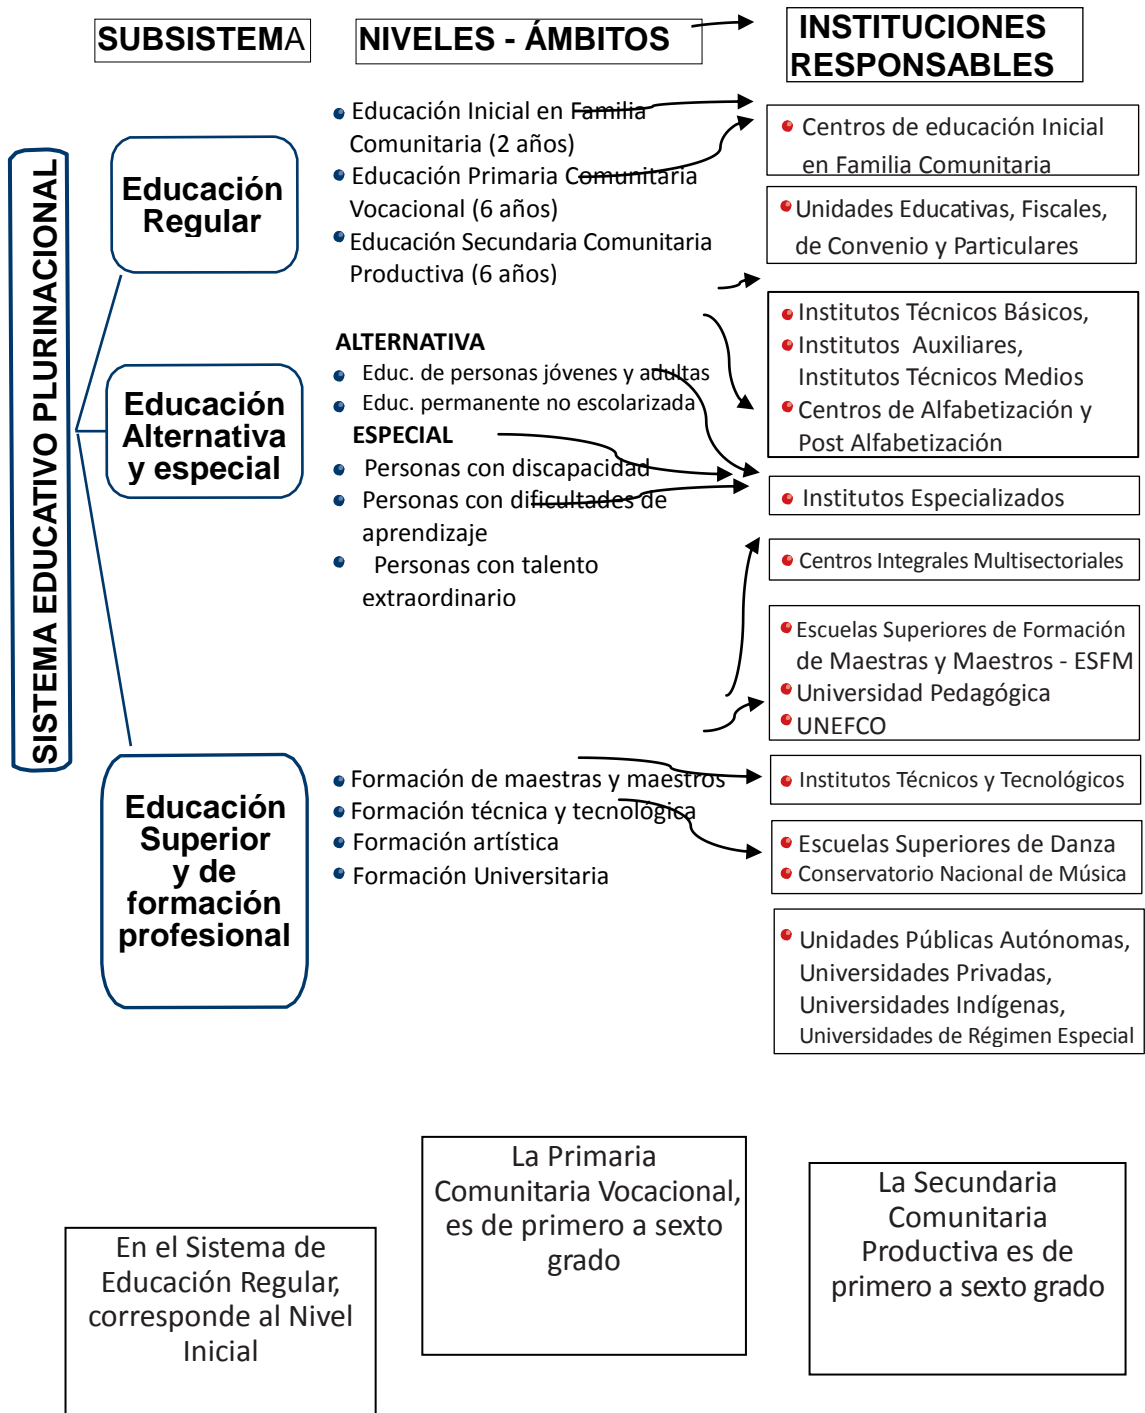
SUBSISTEMA

NIVELES - ÁMBITOS

INSTITUCIONES RESPONSABLES

SISTEMA EDUCATIVO PLURINACIONAL

Educación Regular

• Educación Inicial en Familia Comunitaria (2 años)
• Educación Primaria Comunitaria Vocacional (6 años)
• Educación Secundaria Comunitaria Productiva (6 años)

Educación Alternativa y especial

ALTERNATIVA
• Educ. de personas jóvenes y adultas
• Educ. permanente no escolarizada
ESPECIAL
• Personas con discapacidad
• Personas con dificultades de aprendizaje
• Personas con talento extraordinario

Educación Superior y de formación profesional

• Formación de maestras y maestros
• Formación técnica y tecnológica
• Formación artística
• Formación Universitaria

• Centros de educación Inicial en Familia Comunitaria

• Unidades Educativas, Fiscales, de Convenio y Particulares

• Institutos Técnicos Básicos,
• Institutos Auxiliares, Institutos Técnicos Medios
• Centros de Alfabetización y Post Alfabetización

• Institutos Especializados

• Centros Integrales Multisectoriales

• Escuelas Superiores de Formación de Maestras y Maestros - ESFM
• Universidad Pedagógica
• UNEFCO

• Institutos Técnicos y Tecnológicos

• Escuelas Superiores de Danza
• Conservatorio Nacional de Música

• Unidades Públicas Autónomas, Universidades Privadas, Universidades Indígenas, Universidades de Régimen Especial

En el Sistema de Educación Regular, corresponde al Nivel Inicial

La Primaria Comunitaria Vocacional, es de primero a sexto grado

La Secundaria Comunitaria Productiva es de primero a sexto grado